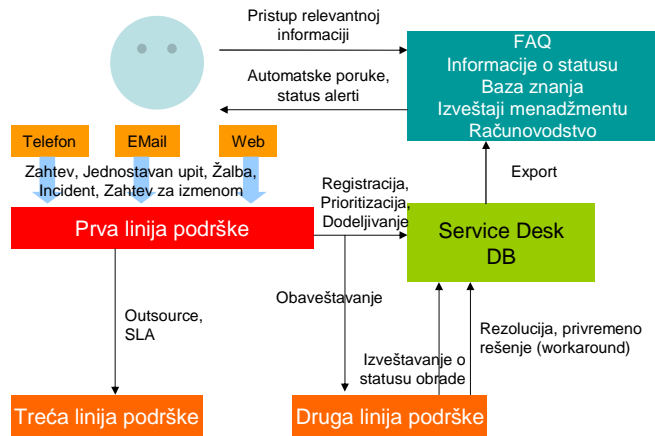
Pristup relevantnoj informaciji

FAQ
Informacije o statusu
Baza znanja
Izveštaji menadžmentu
Računovodstvo

Automatske poruke, status alerti

Telefon

EMail

Web

Zahtev, Jednostavan upit, Žalba, Incident, Zahtev za izmenom

Export

Registracija, Prioritizacija, Dodeljivanje

Prva linija podrške

Service Desk DB

Obaveštavanje

Outsource, SLA

Rezolucija, privremeno rešenje (workaround)

Izveštavanje o statusu obrade

Treća linija podrške

Druga linija podrške